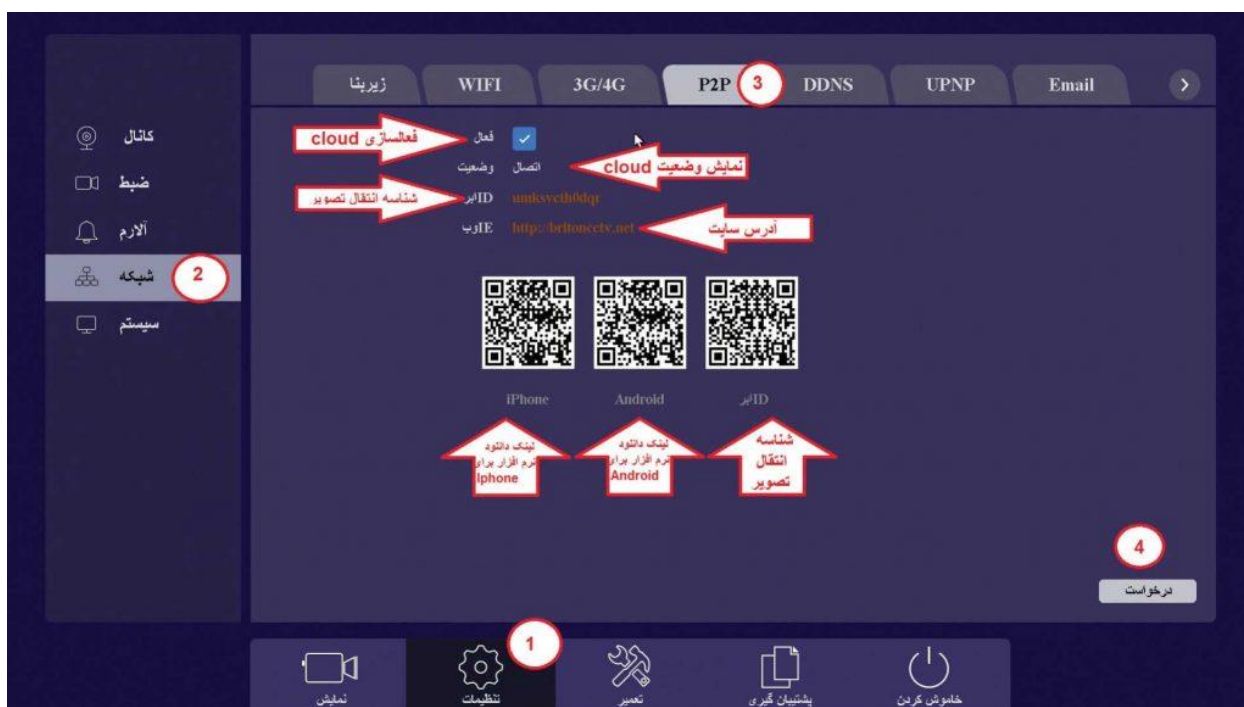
زیرینا WIFI 3G/4G P2P 3 DDNS UPNP Email

کانال
ضبط
آلارم
شبکه 2
سیستم

فعالسازی cloud فعال
وضعیت اتصال نمایش وضعیت cloud
شناسه انتقال تصویر IDابر umksycth0dqr
آدرس سایت IEوب http://britoncctv.net

iPhone Android IDابر

لینک دانلود نرم افزار برای Iphone
لینک دانلود نرم افزار برای Android
شناسه انتقال تصویر

4
درخواست

1
نمایش تنظیمات تعمیر پشتیبان گیری خاموش کردن